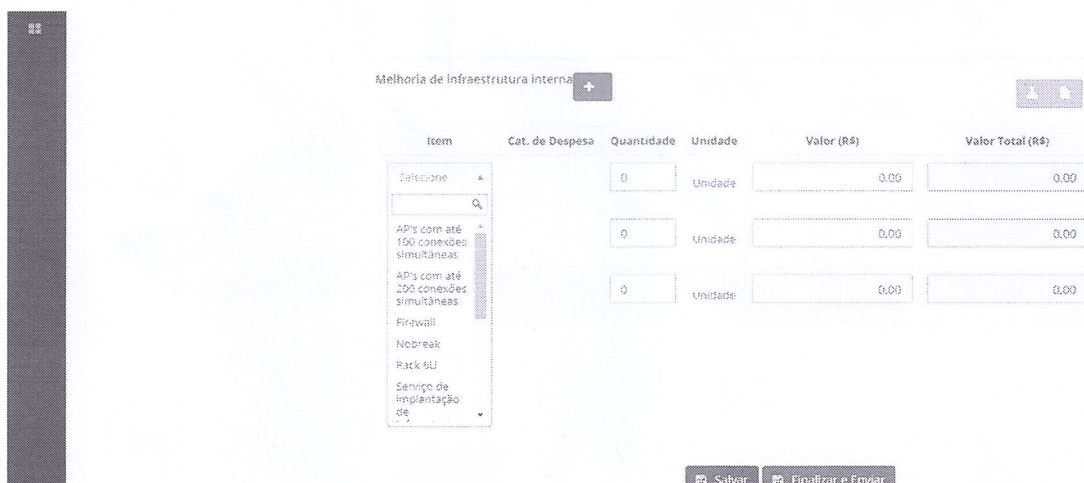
Melhoria de infraestrutura interna +

| Item | Cat. de Despesa | Quantidade | Unidade | Valor (R$) | Valor Total (R$) |
|---|---|---|---|---|---|
| Selecione | | 0 | Unidade | 0,00 | 0,00 |
| | | 0 | Unidade | 0,00 | 0,00 |
| | | 0 | Unidade | 0,00 | 0,00 |

AP's com até 150 conexões simultâneas
AP's com até 200 conexões simultâneas
Firewall
Nobreak
Rack 6U
Serviço de implantação de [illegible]

Salvar Finalizar e Enviar